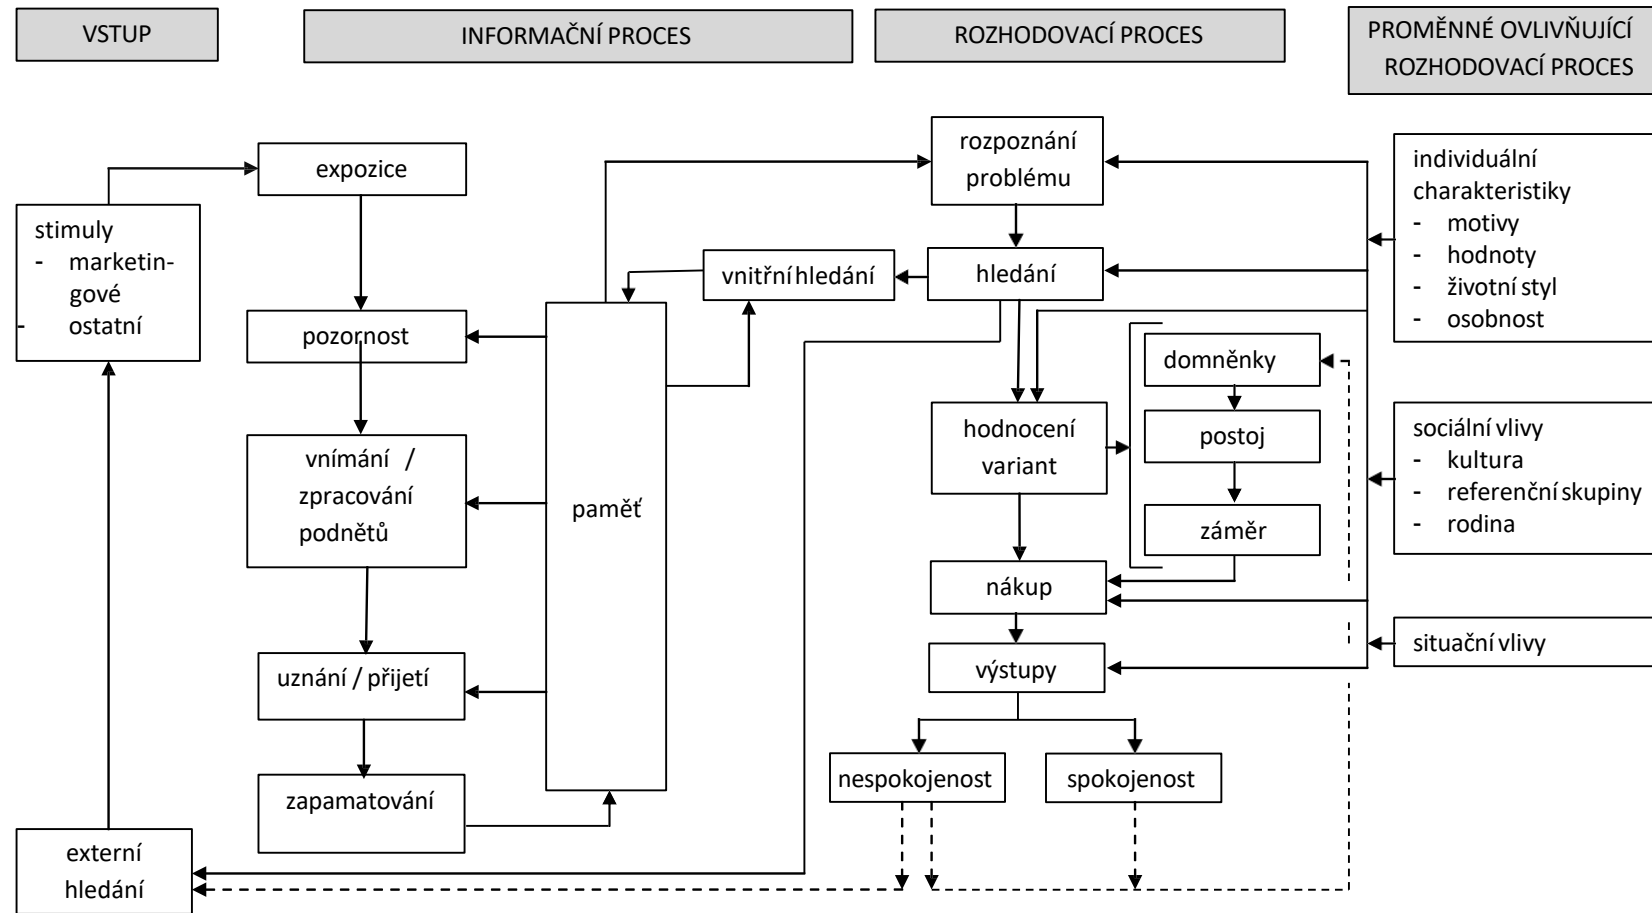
VSTUP

INFORMAČNÍ PROCES

ROZHODOVACÍ PROCES

PROMĚNNÉ OVLIVŇUJÍCÍ ROZHODOVACÍ PROCES

stimuly
- marketingové
- ostatní

expozice

pozornost

vnímání / zpracování podnětů

uznání / přijetí

zapamatování

paměť

vnitřní hledání

rozpoznání problému

hledání

hodnocení variant

domněnky

postoj

záměr

nákup

výstupy

nespokojenost

spokojenost

externí hledání

individuální charakteristiky
- motivy
- hodnoty
- životní styl
- osobnost

sociální vlivy
- kultura
- referenční skupiny
- rodina

situační vlivy